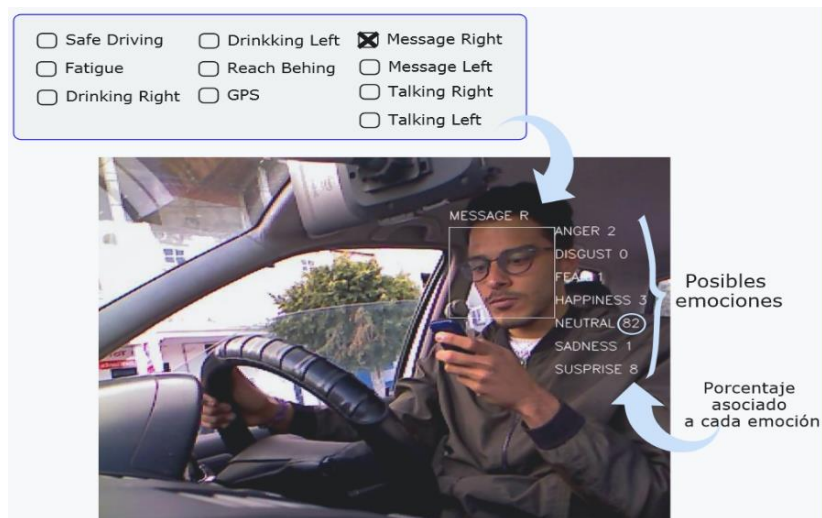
Safe Driving
Fatigue
Drinking Right
Drinkking Left
Reach Behing
GPS
Message Right
Message Left
Talking Right
Talking Left

MESSAGE R
ANGER 2
DISGUST 0
FEAR 1
HAPPINESS 3
NEUTRAL 82
SADNESS 1
SUSPRISE 8

Posibles emociones

Porcentaje asociado a cada emoción